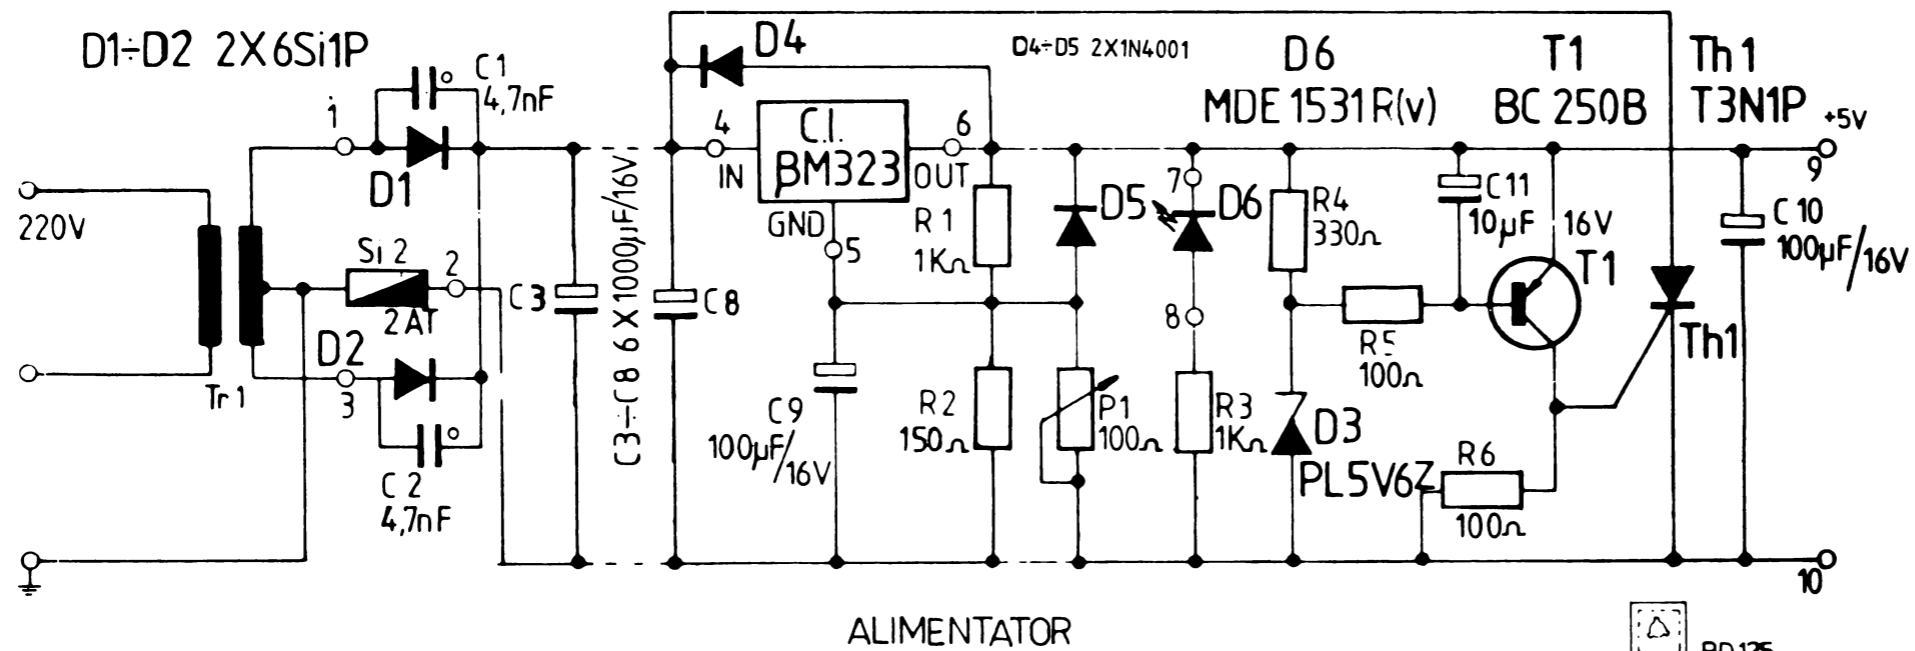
D1÷D2 2X6Si1P

D4

D4÷D5 2X1N4001

D6
MDE 1531 R(v)

T1
BC 250B

Th 1
T3N1P

+5V

1

C1
4,7nF

D1

4
IN

C.I.
βM323

6
OUT

GND

5

R 1
1KΩ

D5

7

D6

R4
330Ω

C11
10μF

16V

9

C 10
100μF/16V

220V

Si 2
2AT

2

C3

C3÷C8 6 X 1000μF/16V

C8

8

R5
100Ω

T1

Th1

D2

3

Tr 1

C9
100μF/16V

R2
150Ω

P1
100Ω

R3
1KΩ

D3
PL5V6Z

R6
100Ω

C 2
4,7nF

10

ALIMENTATOR

BD 135